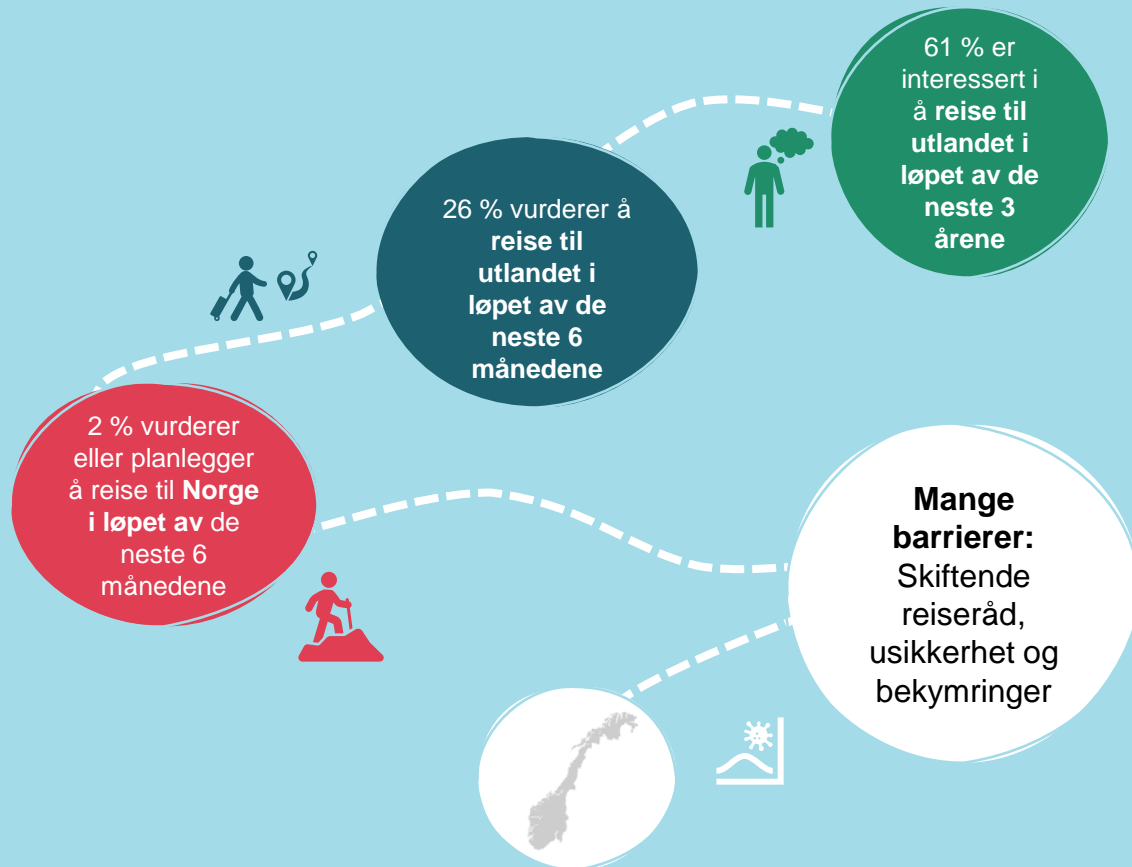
61 % er interessert i å **reise til utlandet i løpet av de neste 3 årene**

26 % vurderer å **reise til utlandet i løpet av de neste 6 månedene**

2 % vurderer eller planlegger å reise til **Norge i løpet av** de neste 6 månedene

**Mange barrierer:** Skiftende reiseråd, usikkerhet og bekymringer